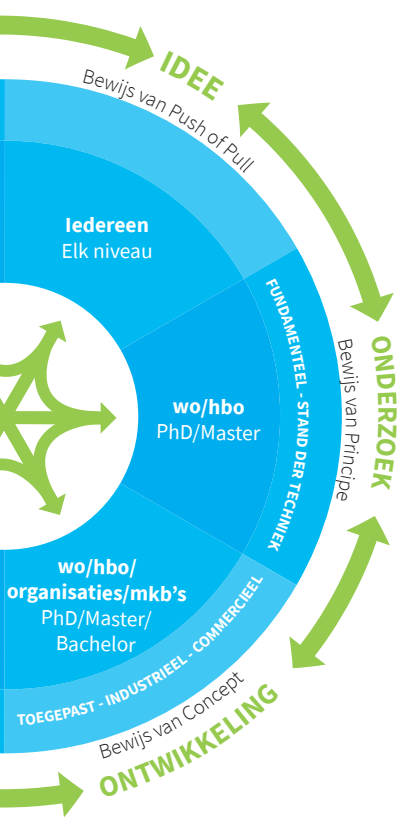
IDEE
Bewijs van Push of Pull

Iedereen
Elk niveau

FUNDAMENTEEL - STAND DER TECHNIEK

ONDERZOEK
Bewijs van Principe

wo/hbo
PhD/Master

wo/hbo/
organisaties/mkb's
PhD/Master/
Bachelor

TOEGEPAST - INDUSTRIEEL - COMMERCIEEL

Bewijs van Concept
ONTWIKKELING